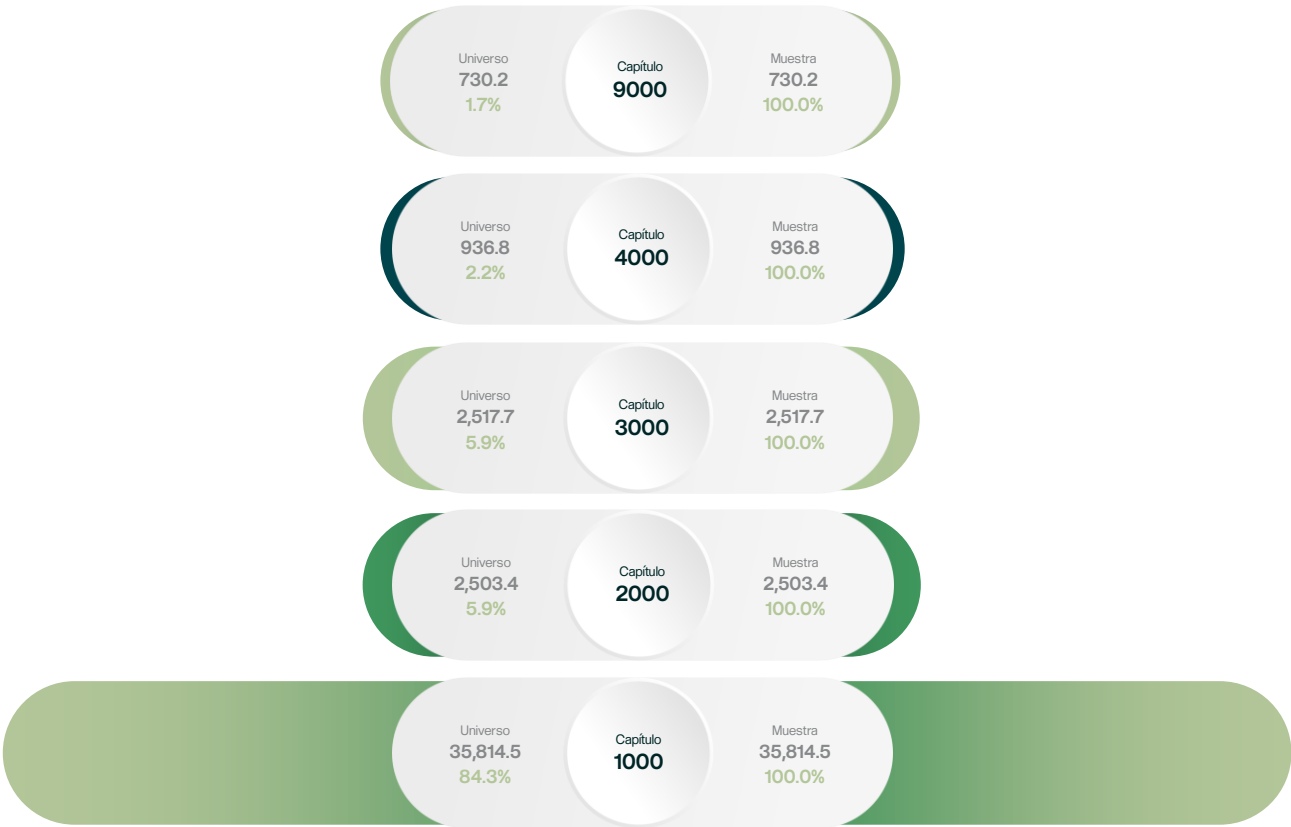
Universo
730.2
1.7%

Capítulo
9000

Muestra
730.2
100.0%

Universo
936.8
2.2%

Capítulo
4000

Muestra
936.8
100.0%

Universo
2,517.7
5.9%

Capítulo
3000

Muestra
2,517.7
100.0%

Universo
2,503.4
5.9%

Capítulo
2000

Muestra
2,503.4
100.0%

Universo
35,814.5
84.3%

Capítulo
1000

Muestra
35,814.5
100.0%